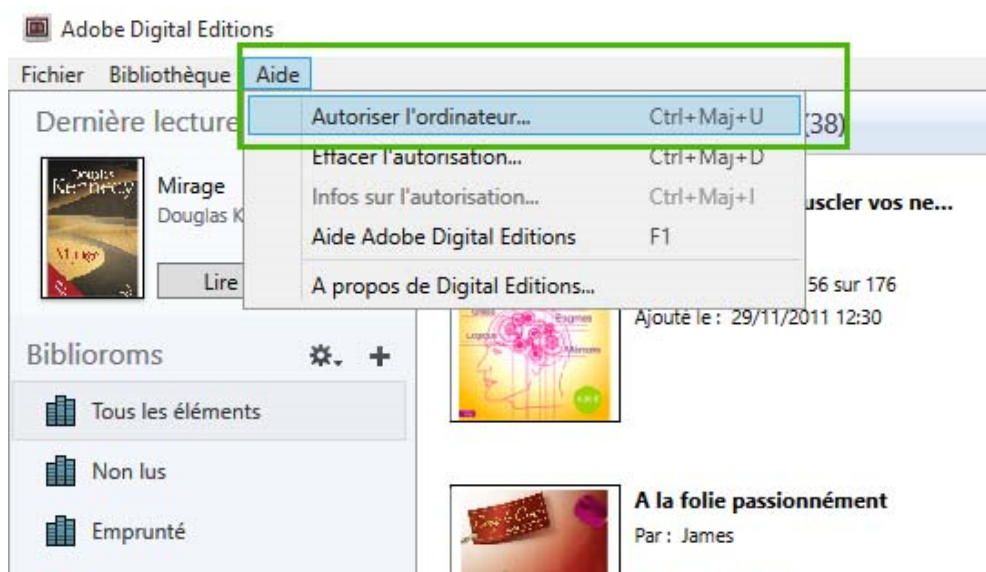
Adobe Digital Editions

Fichier Bibliothèque Aide

Dernière lecture

Douglas Kennedy

Mirage

Mirage

Douglas K

Lire

Biblioroms

Tous les éléments

Non lus

Emprunté

Autoriser l'ordinateur... Ctrl+Maj+U

Effacer l'autorisation... Ctrl+Maj+D

Infos sur l'autorisation... Ctrl+Maj+I

Aide Adobe Digital Editions F1

A propos de Digital Editions...

(38)

uscler vos ne...

56 sur 176

Ajouté le : 29/11/2011 12:30

A la folie passionnément

Par : James